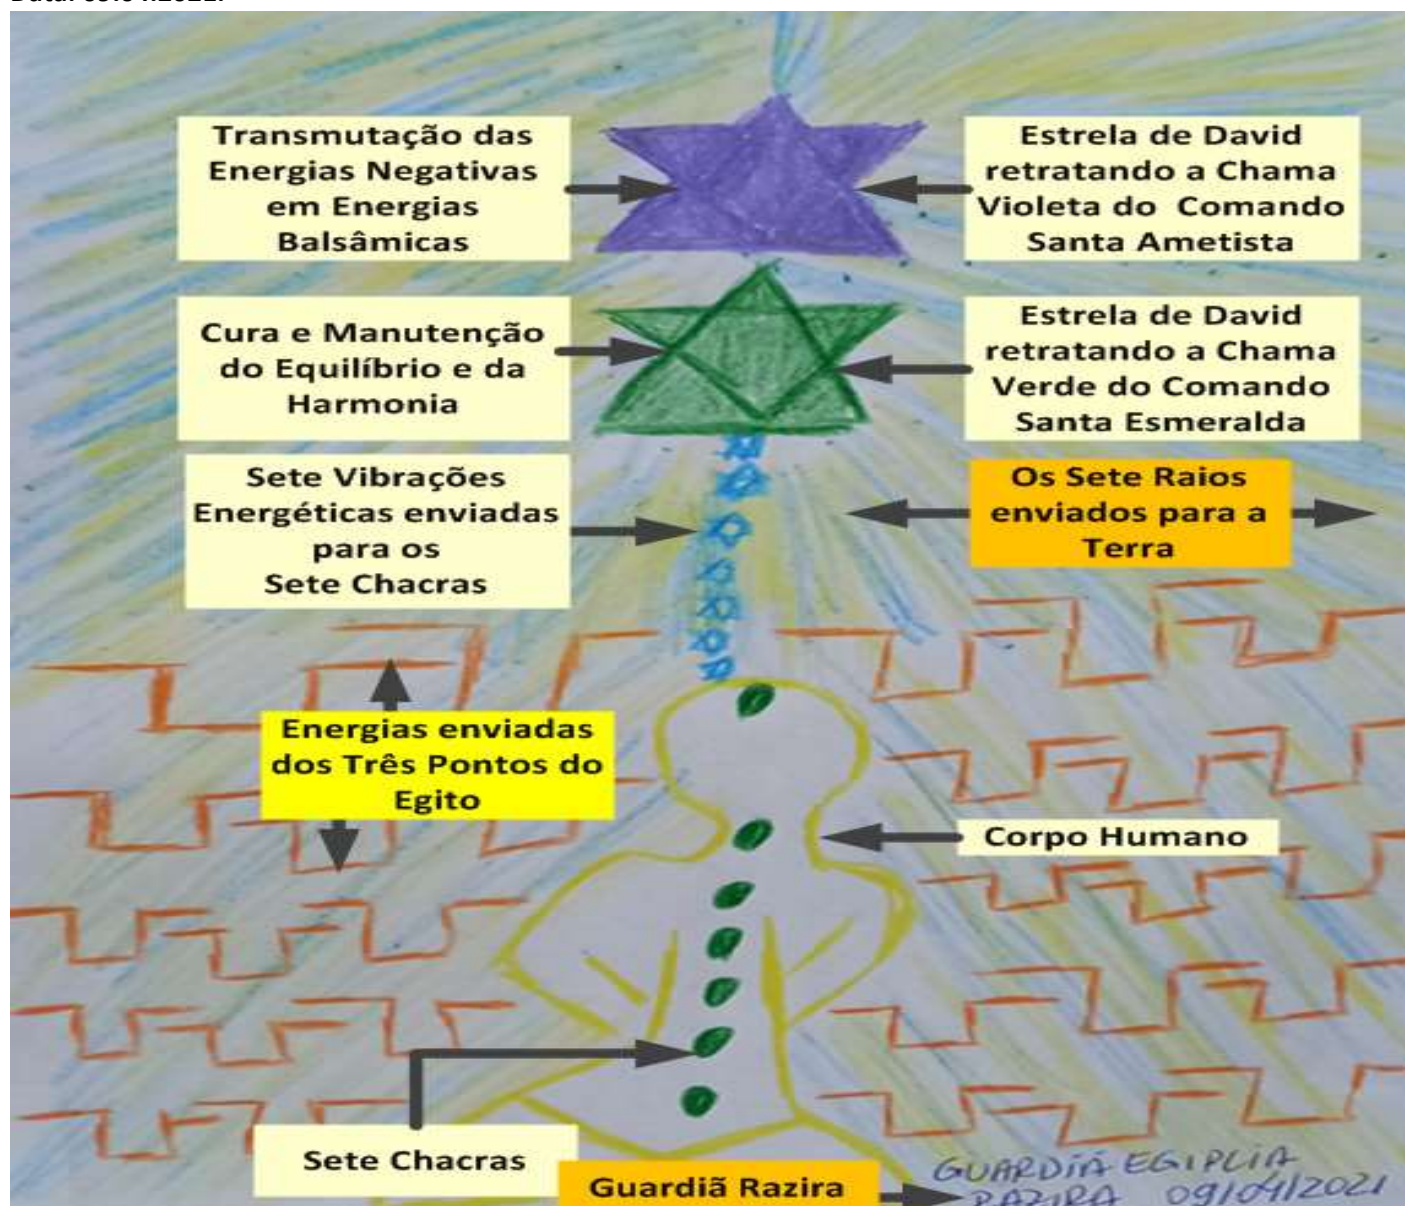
Data: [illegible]

Transmutação das Energias Negativas em Energias Balsâmicas

Estrela de David retratando a Chama Violeta do Comando Santa Ametista

Cura e Manutenção do Equilíbrio e da Harmonia

Estrela de David retratando a Chama Verde do Comando Santa Esmeralda

Sete Vibrações Energéticas enviadas para os Sete Chacras

Os Sete Raios enviados para a Terra

Energias enviadas dos Três Pontos do Egito

Corpo Humano

Sete Chacras

Guardiã Razira

GUARDIÃ EGIPCIA RAZIRA 09/04/2021